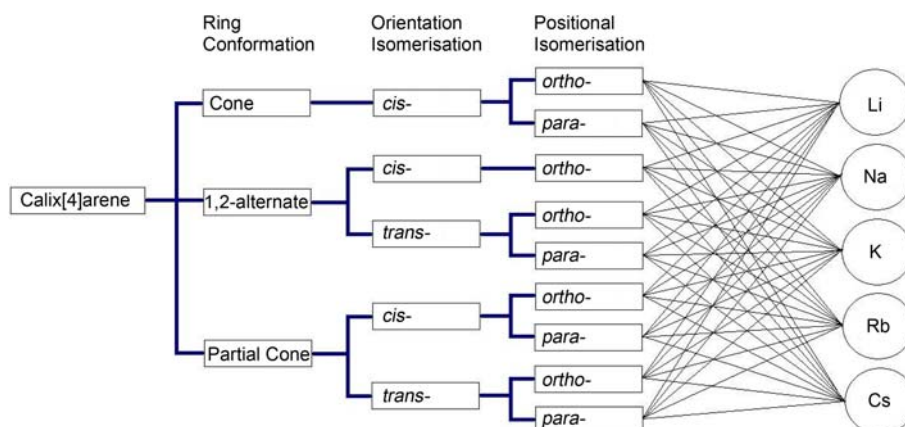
Ring Conformation

Orientation Isomerisation

Positional Isomerisation

Calix[4]arene

Cone

cis-

ortho-

para-

1,2-alternate

cis-

ortho-

trans-

ortho-

para-

Partial Cone

cis-

ortho-

para-

trans-

ortho-

para-

Li

Na

K

Rb

Cs